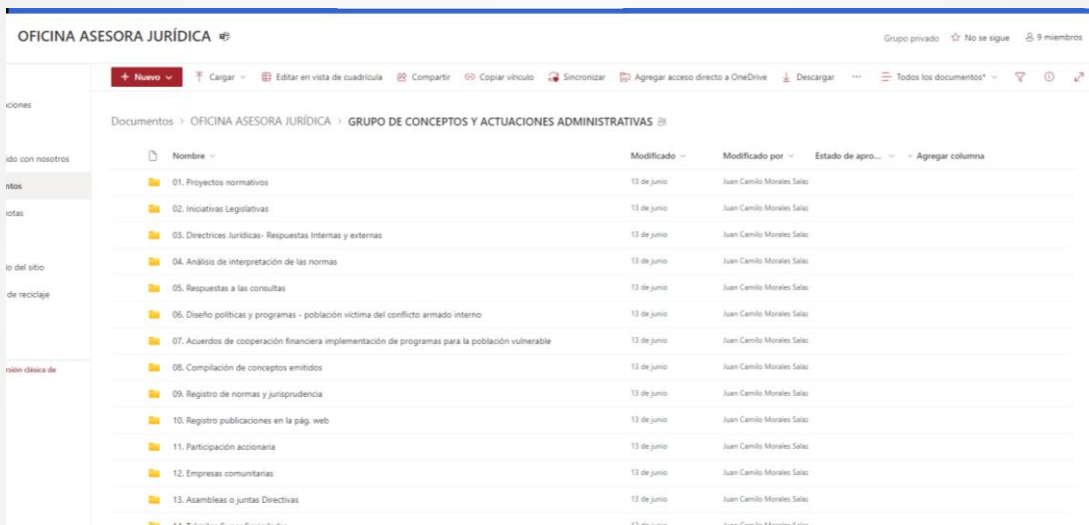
OFICINA ASESORA JURÍDICA

Grupo privado No se sigue 9 miembros

+ Nuevo Cargar Editar en vista de cuadrícula Compartir Copiar vínculo Sincronizar Agregar acceso directo a OneDrive Descargar ··· Todos los documentos*

iciones

ido con nosotros

ntos

notas

lo del sitio

de reciclaje

rsión clásica de

Documentos > OFICINA ASESORA JURÍDICA > GRUPO DE CONCEPTOS Y ACTUACIONES ADMINISTRATIVAS

| Nombre | Modificado | Modificado por | Estado de apro... | + Agregar columna |
|---|---|---|---|---|
| 01. Proyectos normativos | 13 de junio | Juan Camilo Morales Salas | | |
| 02. Iniciativas Legislativas | 13 de junio | Juan Camilo Morales Salas | | |
| 03. Directrices Jurídicas- Respuestas Internas y externas | 13 de junio | Juan Camilo Morales Salas | | |
| 04. Análisis de interpretación de las normas | 13 de junio | Juan Camilo Morales Salas | | |
| 05. Respuestas a las consultas | 13 de junio | Juan Camilo Morales Salas | | |
| 06. Diseño políticas y programas - población víctima del conflicto armado interno | 13 de junio | Juan Camilo Morales Salas | | |
| 07. Acuerdos de cooperación financiera implementación de programas para la población vulnerable | 13 de junio | Juan Camilo Morales Salas | | |
| 08. Compilación de conceptos emitidos | 13 de junio | Juan Camilo Morales Salas | | |
| 09. Registro de normas y jurisprudencia | 13 de junio | Juan Camilo Morales Salas | | |
| 10. Registro publicaciones en la pág. web | 13 de junio | Juan Camilo Morales Salas | | |
| 11. Participación accionaria | 13 de junio | Juan Camilo Morales Salas | | |
| 12. Empresas comunitarias | 13 de junio | Juan Camilo Morales Salas | | |
| 13. Asambleas o juntas Directivas | 13 de junio | Juan Camilo Morales Salas | | |
| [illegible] | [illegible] | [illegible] | | |